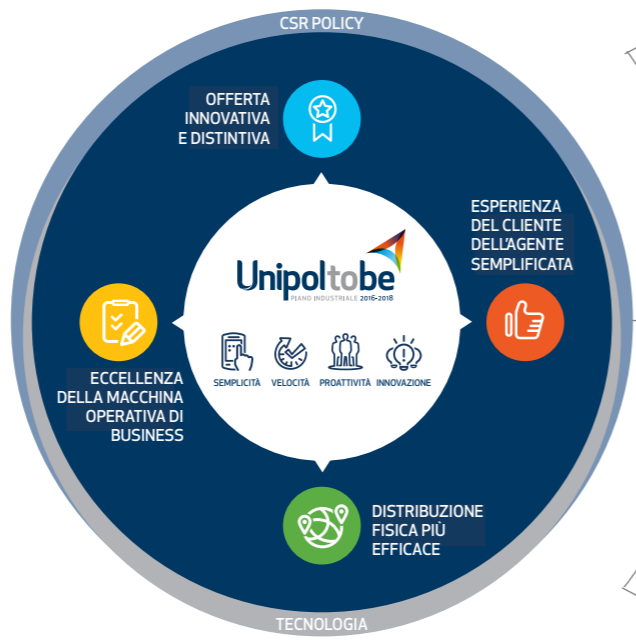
CSR POLICY

OFFERTA INNOVATIVA E DISTINTIVA

ESPERIENZA DEL CLIENTE DELL'AGENTE SEMPLIFICATA

Unipol to be
PIANO INDUSTRIALE 2016-2018

SEMPLICITÀ VELOCITÀ PROATTIVITÀ INNOVAZIONE

ECCELLENZA DELLA MACCHINA OPERATIVA DI BUSINESS

DISTRIBUZIONE FISICA PIÙ EFFICACE

TECNOLOGIA